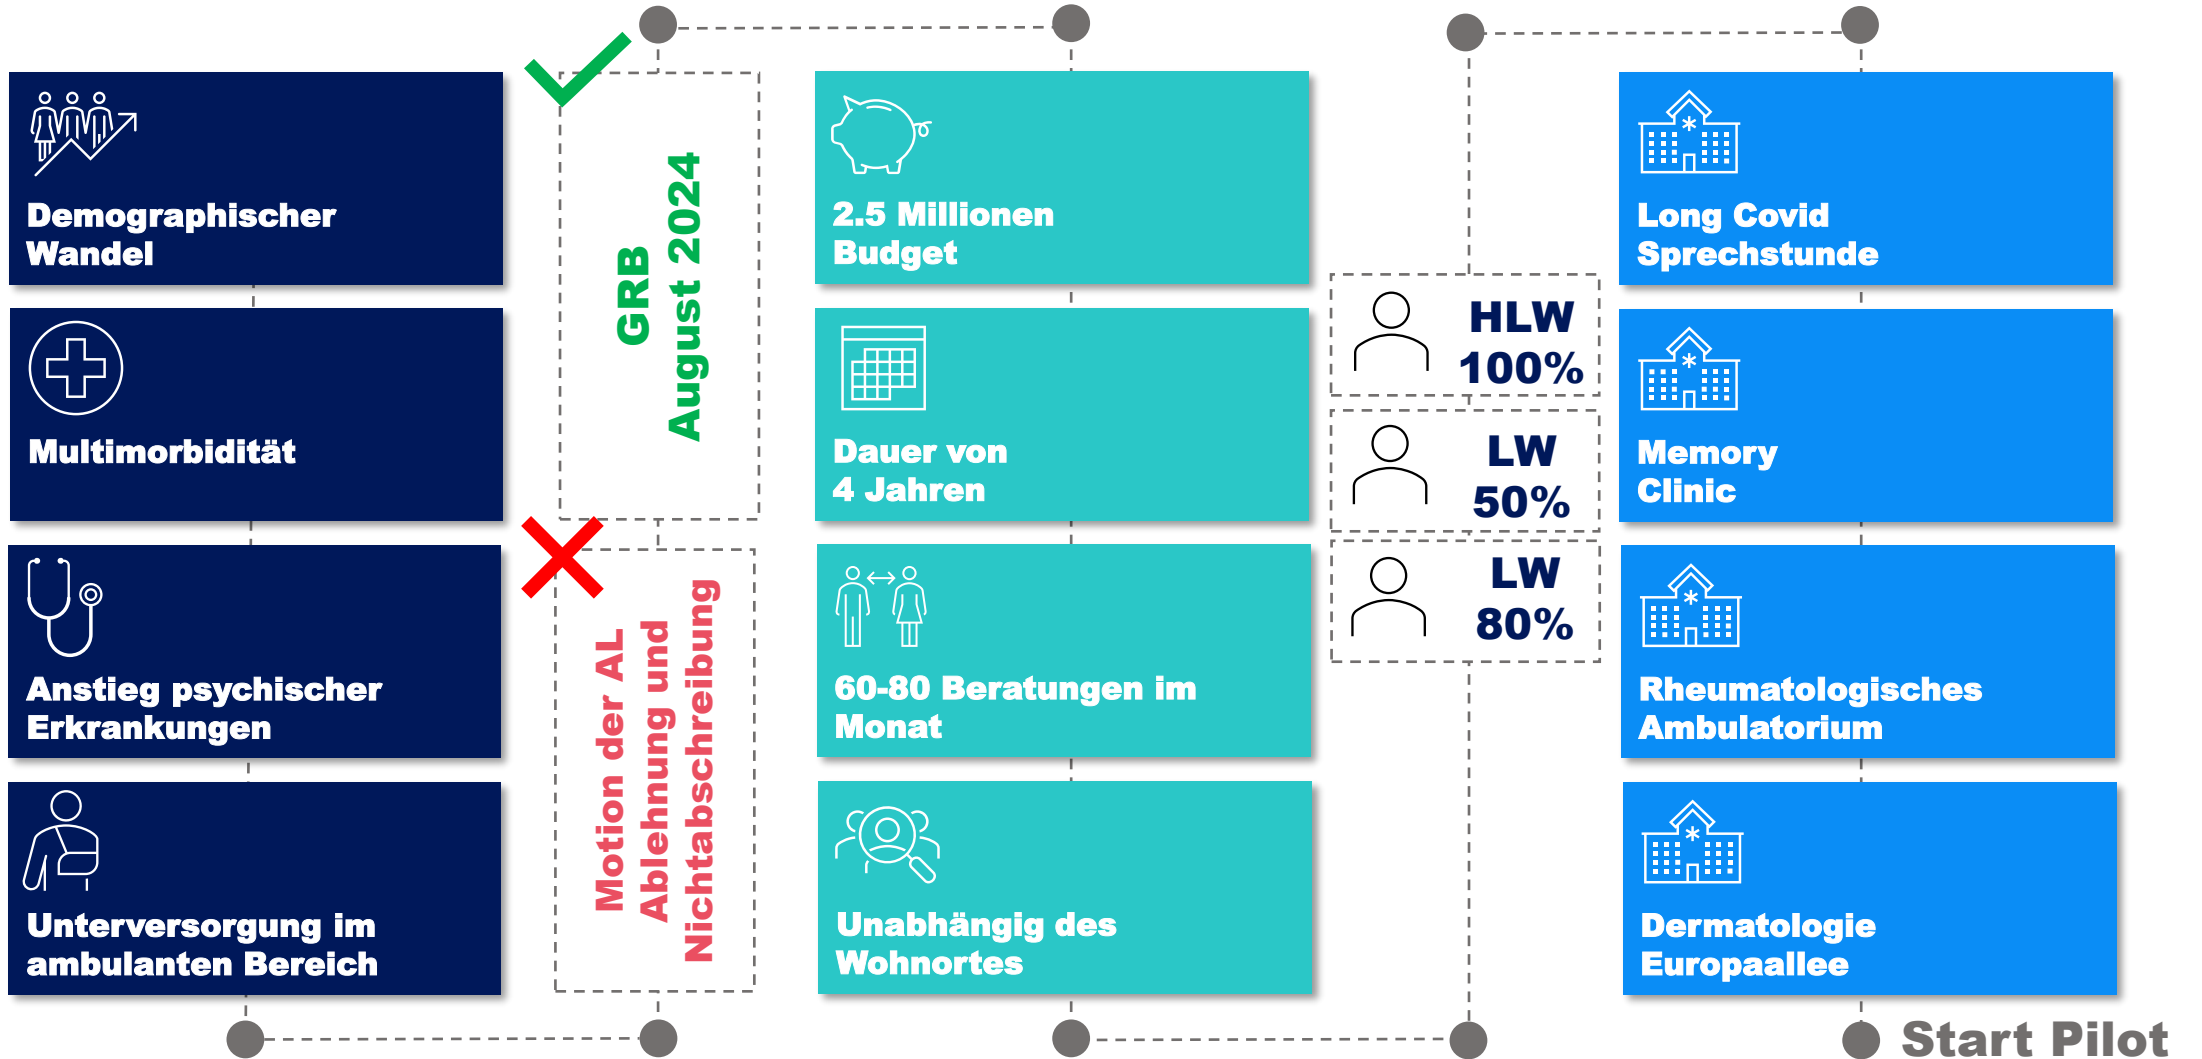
Demographischer Wandel

Multimorbidität

Anstieg psychischer Erkrankungen

Unterversorgung im ambulanten Bereich

GRB August 2024

Motion der AL Ablehnung und Nichtabschreibung

2.5 Millionen Budget

Dauer von 4 Jahren

60-80 Beratungen im Monat

Unabhängig des Wohnortes

HLW 100%

LW 50%

LW 80%

Long Covid Sprechstunde

Memory Clinic

Rheumatologisches Ambulatorium

Dermatologie Europaallee

Start Pilot